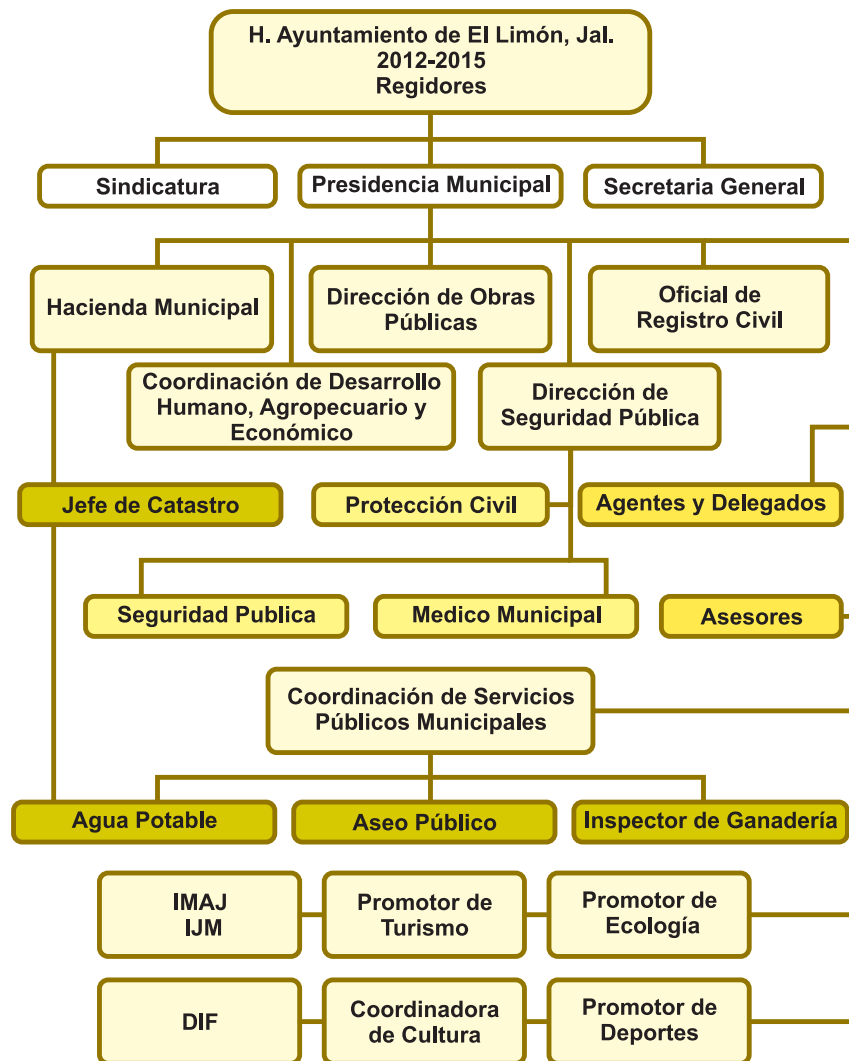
H. Ayuntamiento de El Limón, Jal.
2012-2015
Regidores

Sindicatura

Presidencia Municipal

Secretaria General

Hacienda Municipal

Dirección de Obras Públicas

Oficial de Registro Civil

Coordinación de Desarrollo Humano, Agropecuario y Económico

Dirección de Seguridad Pública

Jefe de Catastro

Protección Civil

Agentes y Delegados

Seguridad Publica

Medico Municipal

Asesores

Coordinación de Servicios Públicos Municipales

Agua Potable

Aseo Público

Inspector de Ganadería

IMAJ
IJM

Promotor de Turismo

Promotor de Ecología

DIF

Coordinadora de Cultura

Promotor de Deportes